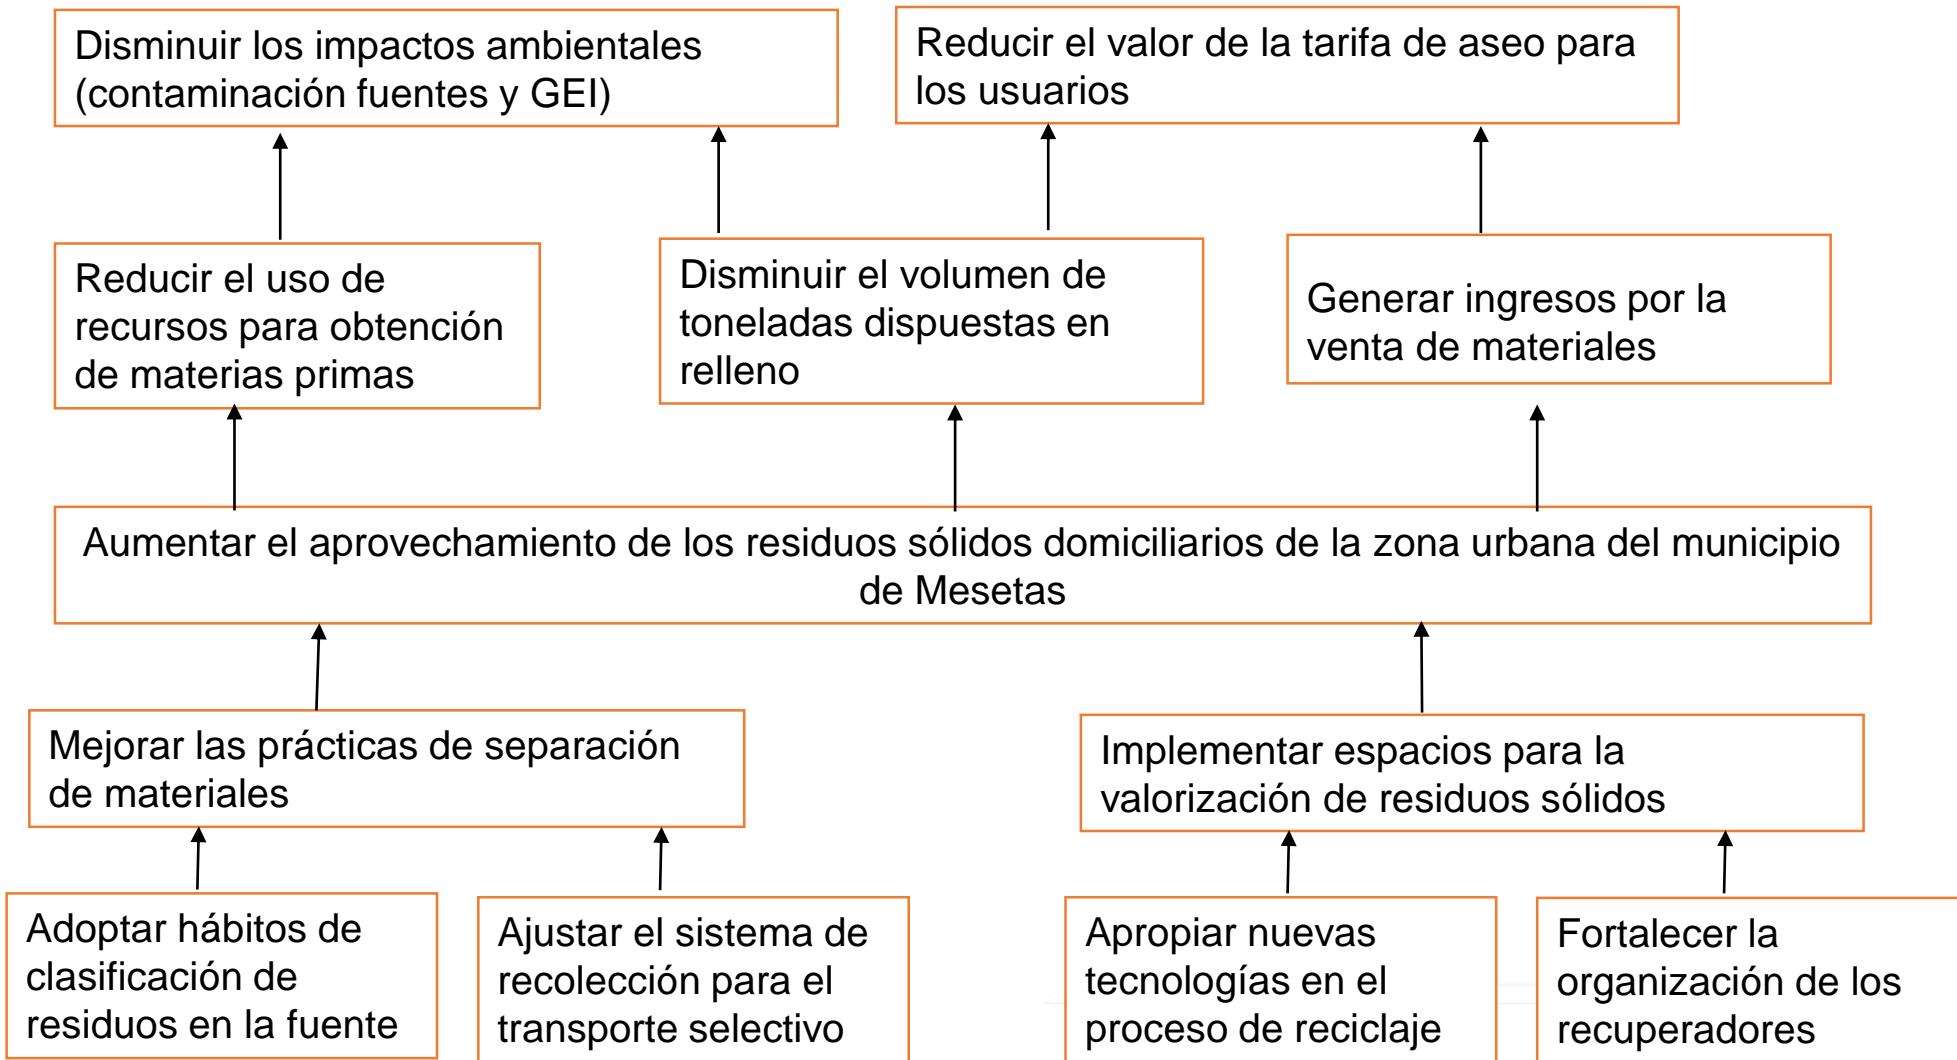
Disminuir los impactos ambientales (contaminación fuentes y GEI)

Reducir el valor de la tarifa de aseo para los usuarios

Reducir el uso de recursos para obtención de materias primas

Disminuir el volumen de toneladas dispuestas en relleno

Generar ingresos por la venta de materiales

Aumentar el aprovechamiento de los residuos sólidos domiciliarios de la zona urbana del municipio de Mesetas

Mejorar las prácticas de separación de materiales

Implementar espacios para la valorización de residuos sólidos

Adoptar hábitos de clasificación de residuos en la fuente

Ajustar el sistema de recolección para el transporte selectivo

Apropiar nuevas tecnologías en el proceso de reciclaje

Fortalecer la organización de los recuperadores